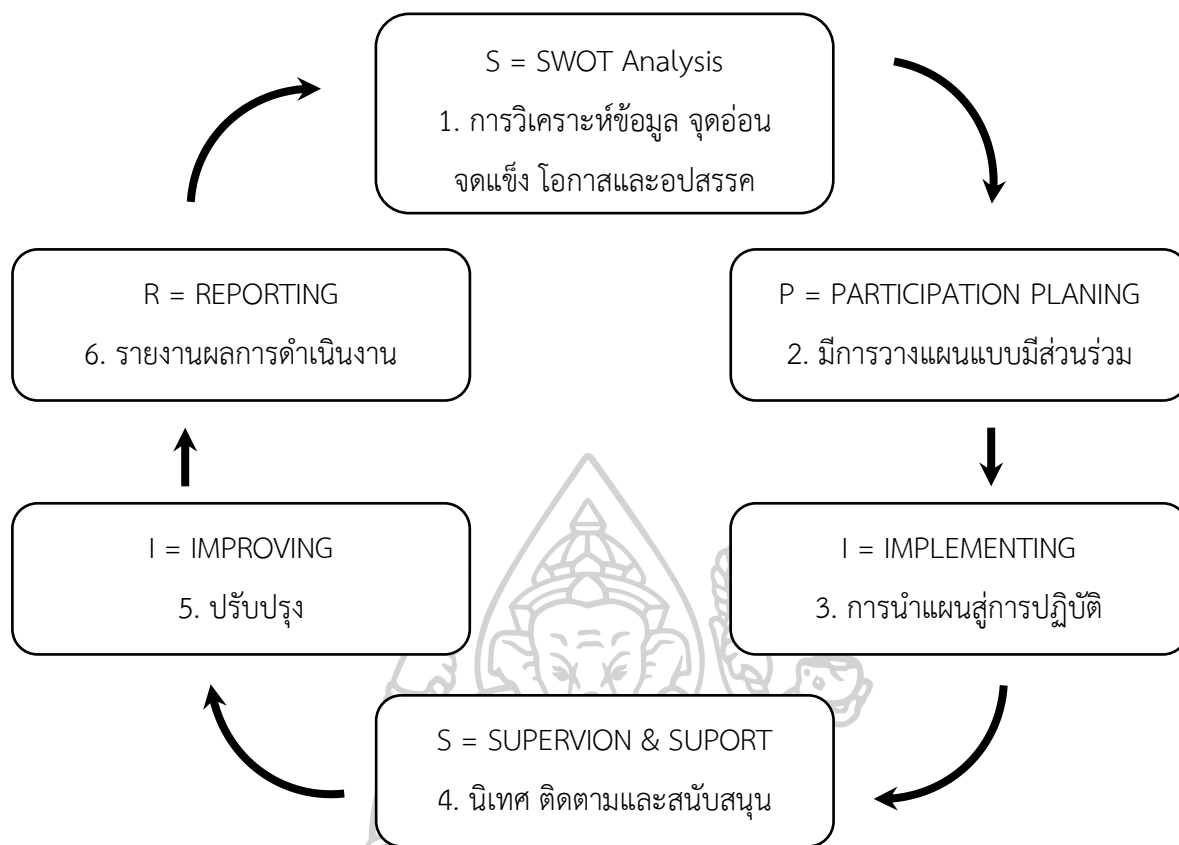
S = SWOT Analysis
1. การวิเคราะห์ข้อมูล จุดอ่อน จดแข็ง โอกาสและอปสรรค

P = PARTICIPATION PLANING
2. มีการวางแผนแบบมีส่วนร่วม

I = IMPLEMENTING
3. การนำแผนสู่การปฏิบัติ

S = SUPERVION & SUPORT
4. นิเทศ ติดตามและสนับสนุน

I = IMPROVING
5. ปรับปรุง

R = REPORTING
6. รายงานผลการดำเนินงาน